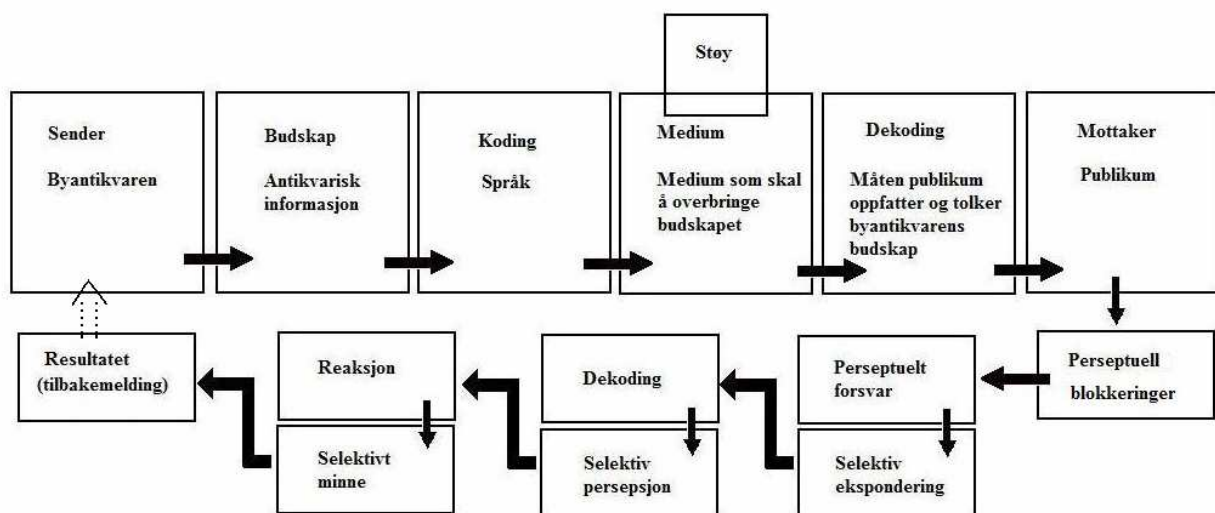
Støy

Sender

Byantikvaren

Budskap

Antikvarisk informasjon

Koding

Språk

Medium

Medium som skal å overbringe budskapet

Dekoding

Måten publikum oppfatter og tolker byantikvarens budskap

Mottaker

Publikum

Perseptuell blokkeringer

Perseptuelt forsvar

Selektiv ekspondering

Dekoding

Selektiv persepsjon

Reaksjon

Selektivt minne

Resultatet (tilbakemelding)